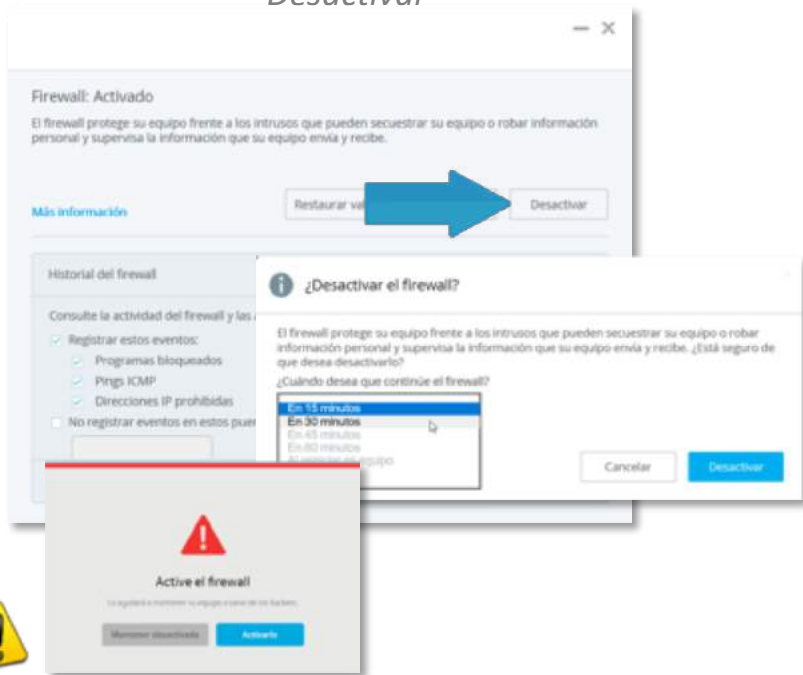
Desactivar

Firewall: Activado

El firewall protege su equipo frente a los intrusos que pueden secuestrar su equipo o robar información personal y supervisa la información que su equipo envía y recibe.

Más información

Restaurar va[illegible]

Desactivar

Historial del firewall

Consulte la actividad del firewall y las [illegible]

Registrar estos eventos:

Programas bloqueados

Pings ICMP

Direcciones IP prohibidas

No registrar eventos en estos puer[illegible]

¿Desactivar el firewall?

El firewall protege su equipo frente a los intrusos que pueden secuestrar su equipo o robar información personal y supervisa la información que su equipo envía y recibe. ¿Está seguro de que desea desactivarlo?

¿Cuándo desea que continúe el firewall?

En 15 minutos
En 30 minutos
En 45 minutos
En 60 minutos
Al reiniciar mi equipo

Cancelar

Desactivar

Active el firewall

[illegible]

Mantener desactivado

Activarlo